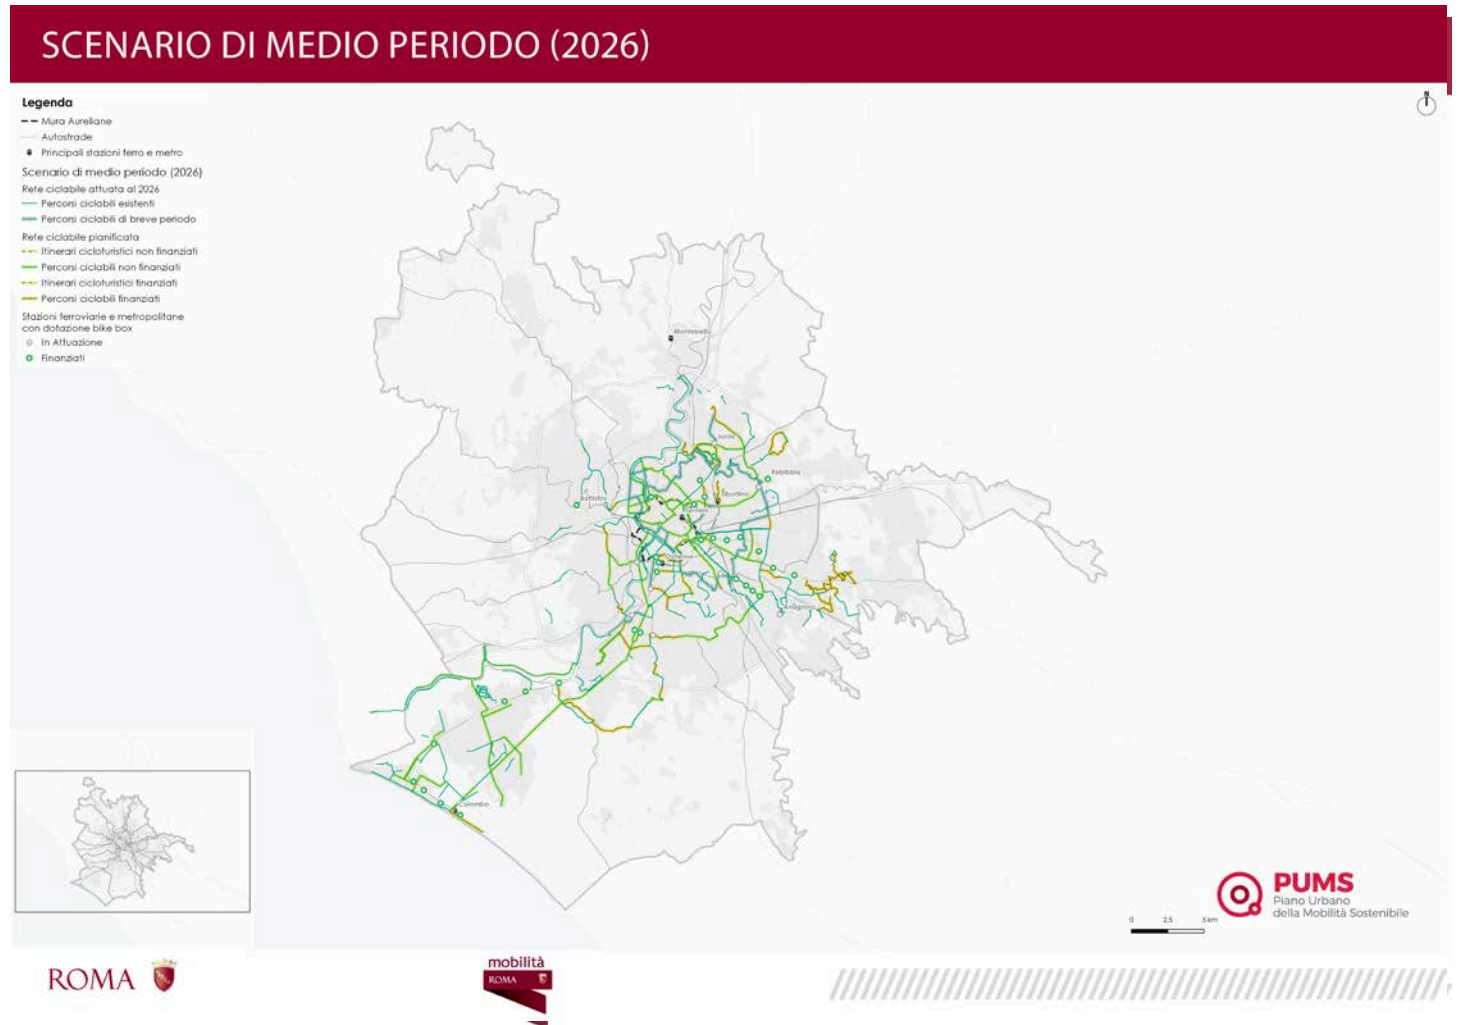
SCENARIO DI MEDIO PERIODO (2026)

Legenda
Mura Aureliane
Autostrade
Principali stazioni ferro e metro
Scenario di medio periodo (2026)
Rete ciclabile attuata al 2026
Percorsi ciclabili esistenti
Percorsi ciclabili di breve periodo
Rete ciclabile pianificata
Itinerari cicloturistici non finanziati
Percorsi ciclabili non finanziati
Itinerari cicloturistici finanziati
Percorsi ciclabili finanziati
Stazioni ferroviarie e metropolitane con dotazione bike box
In Attuazione
Finanziati

Montebello
Rebibbia
Tiburtina
Colombo

PUMS
Piano Urbano della Mobilità Sostenibile

0 2.5 5 km

ROMA

mobilità
ROMA